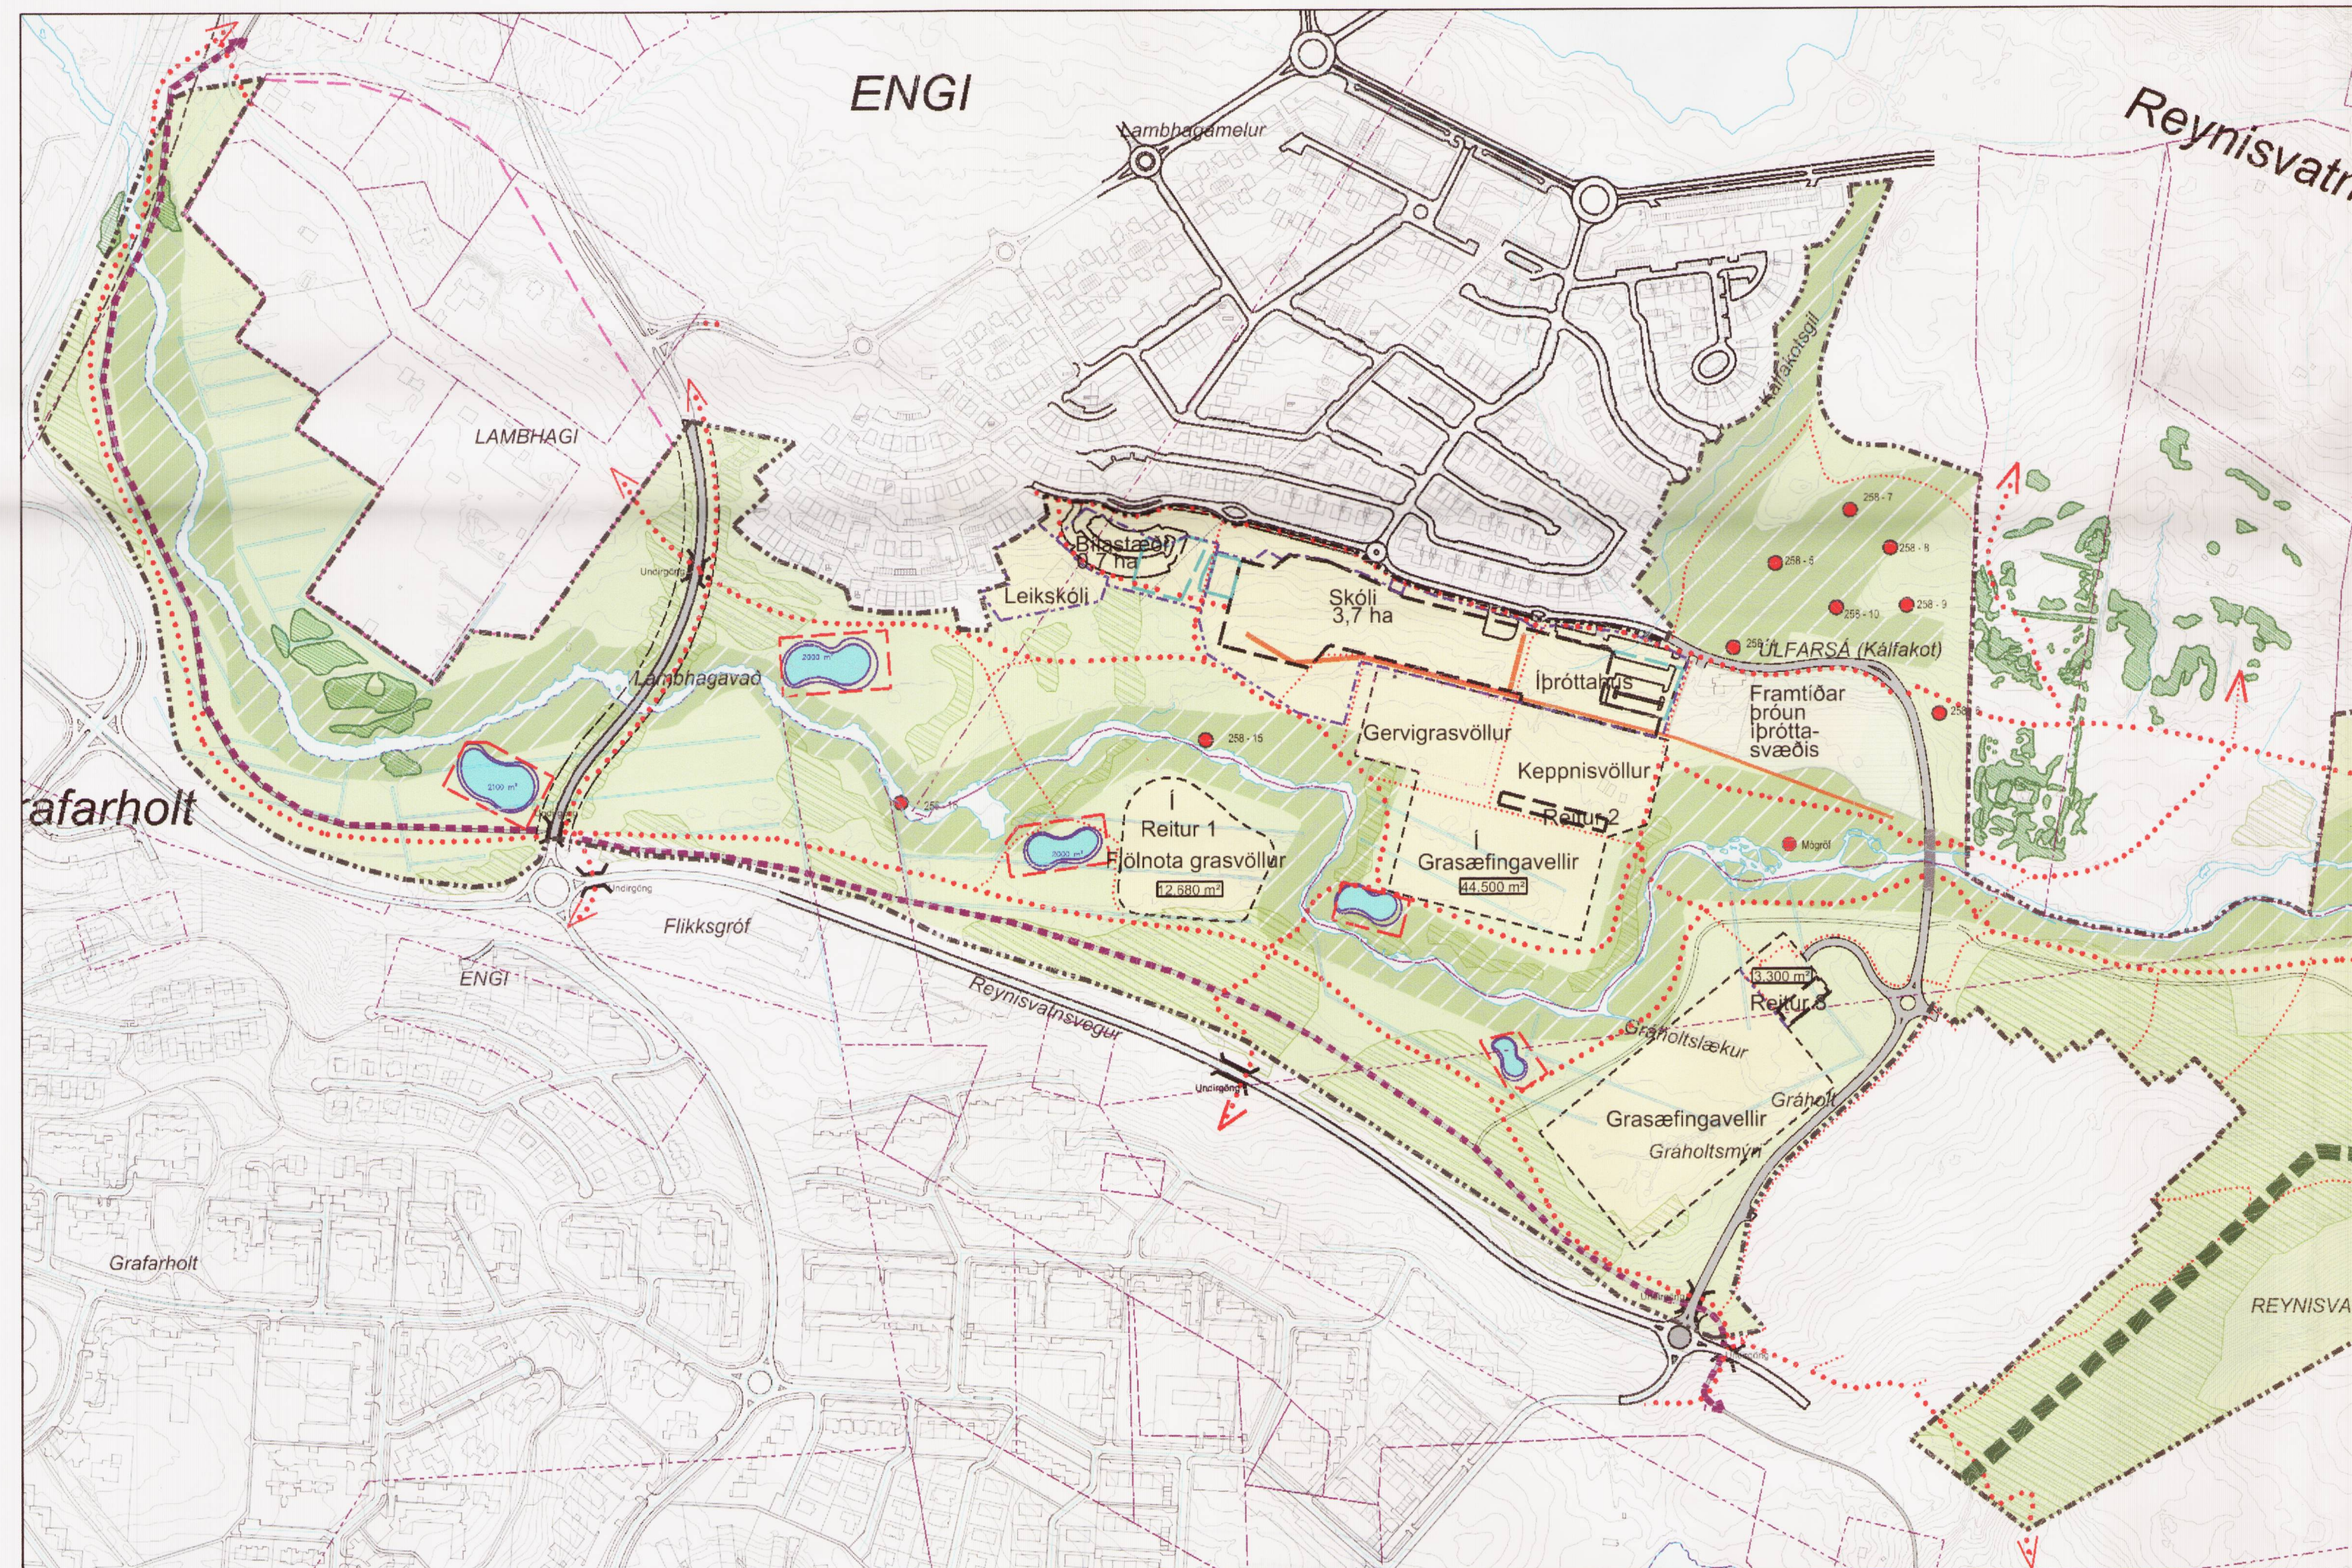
ENGI

Reynisvatn

Lambhagamelur

LAMBHAGI

Bílastæði 1
0,7 ha

Leikskóli

Skóli
3,7 ha

Lambhagavað

Íþróttahús

ÚLFARSÁ (Kálfakot)

Kálfakotsgil

Framtíðar
þróun
íþrótta-
svæðis

Gervigrasvöllur

Keppnisvöllur

Reitur 2

Reitur 1
Fjölnota grasvöllur
12.680 m²

Grasæfingavellir
44.500 m²

rafarholt

Flikksgróf

ENGI

Reynisvatnsvegur

Undirgöng

3.300 m²
Reitur 3

Grafarholtslækur

Gráholt

Grasæfingavellir

Grafarholtsmýri

Grafarholt

REYNISVA

258 - 7
258 - 8
258 - 5
258 - 10
258 - 9
258 - 15
Mógröf